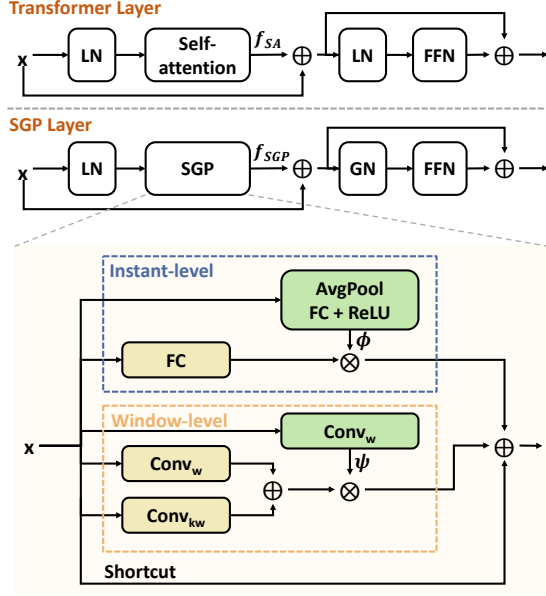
Transformer Layer

x

LN

Self-attention

$f_{SA}$

$\oplus$

LN

FFN

$\oplus$

SGP Layer

x

LN

SGP

$f_{SGP}$

$\oplus$

GN

FFN

$\oplus$

Instant-level

AvgPool
FC + ReLU

$\phi$

FC

$\otimes$

Window-level

x

Conv$_w$

$\psi$

Conv$_w$

$\oplus$

$\otimes$

$\oplus$

Conv$_{kw}$

Shortcut